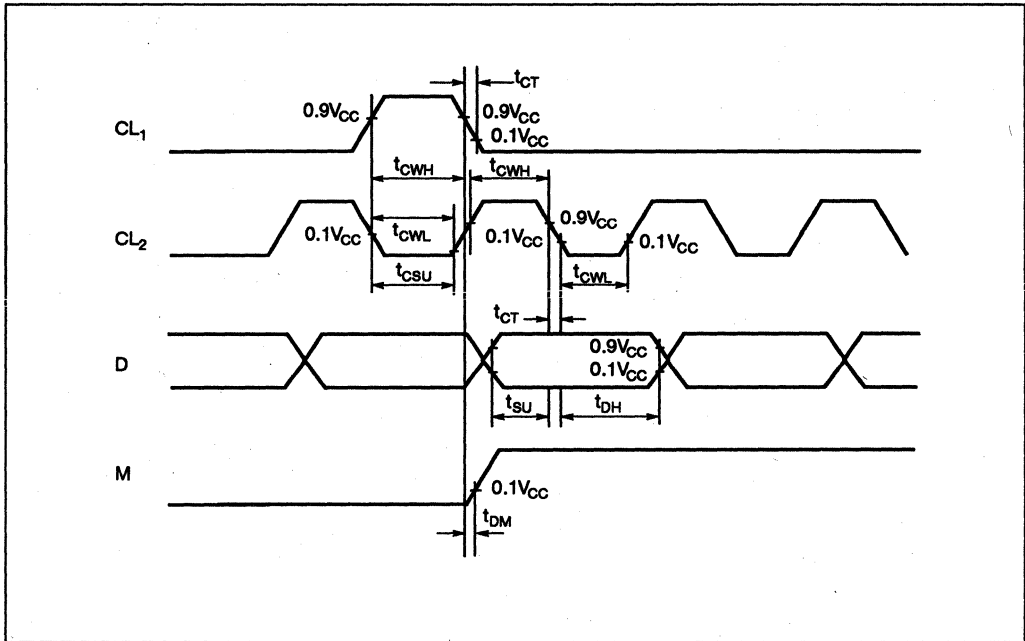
$t_{CT}$

$CL_1$

$0.9V_{CC}$

$0.9V_{CC}$

$0.1V_{CC}$

$t_{CWH}$

$t_{CWH}$

$CL_2$

$0.1V_{CC}$

$t_{CWL}$

$0.1V_{CC}$

$0.9V_{CC}$

$0.1V_{CC}$

$t_{CSU}$

$t_{CWL}$

$t_{CT}$

D

$0.9V_{CC}$

$0.1V_{CC}$

$t_{SU}$

$t_{DH}$

M

$0.1V_{CC}$

$t_{DM}$